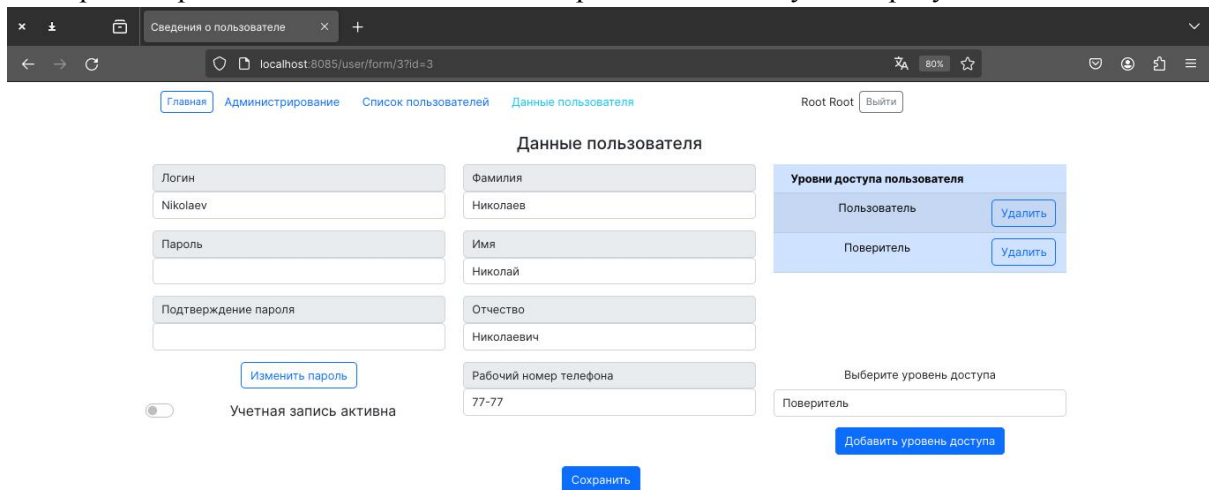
Сведения о пользователе

localhost:8085/user/form/3?id=3

80%

Главная Администрирование Список пользователей Данные пользователя

Root Root Выйти

Данные пользователя

Логин
Nikolaev

Пароль

Подтверждение пароля

Изменить пароль

Учетная запись активна

Фамилия
Николаев

Имя
Николай

Отчество
Николаевич

Рабочий номер телефона
77-77

Уровни доступа пользователя

| | |
|---|---|
| Пользователь | Удалить |
| Поверитель | Удалить |

Выберите уровень доступа
Поверитель

Добавить уровень доступа

Сохранить